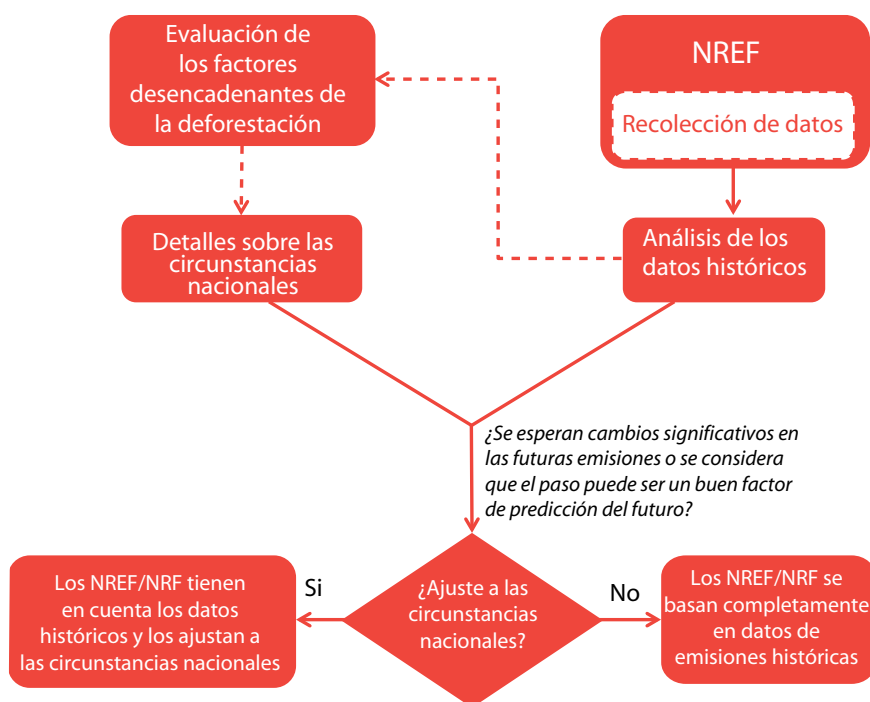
Evaluación de los factores desencadenantes de la deforestación

NREF

Recolección de datos

Detalles sobre las circunstancias nacionales

Análisis de los datos históricos

¿Se esperan cambios significativos en las futuras emisiones o se considera que el paso puede ser un buen factor de predicción del futuro?

Los NREF/NRF tienen en cuenta los datos históricos y los ajustan a las circunstancias nacionales

Si

¿Ajuste a las circunstancias nacionales?

No

Los NREF/NRF se basan completamente en datos de emisiones históricas